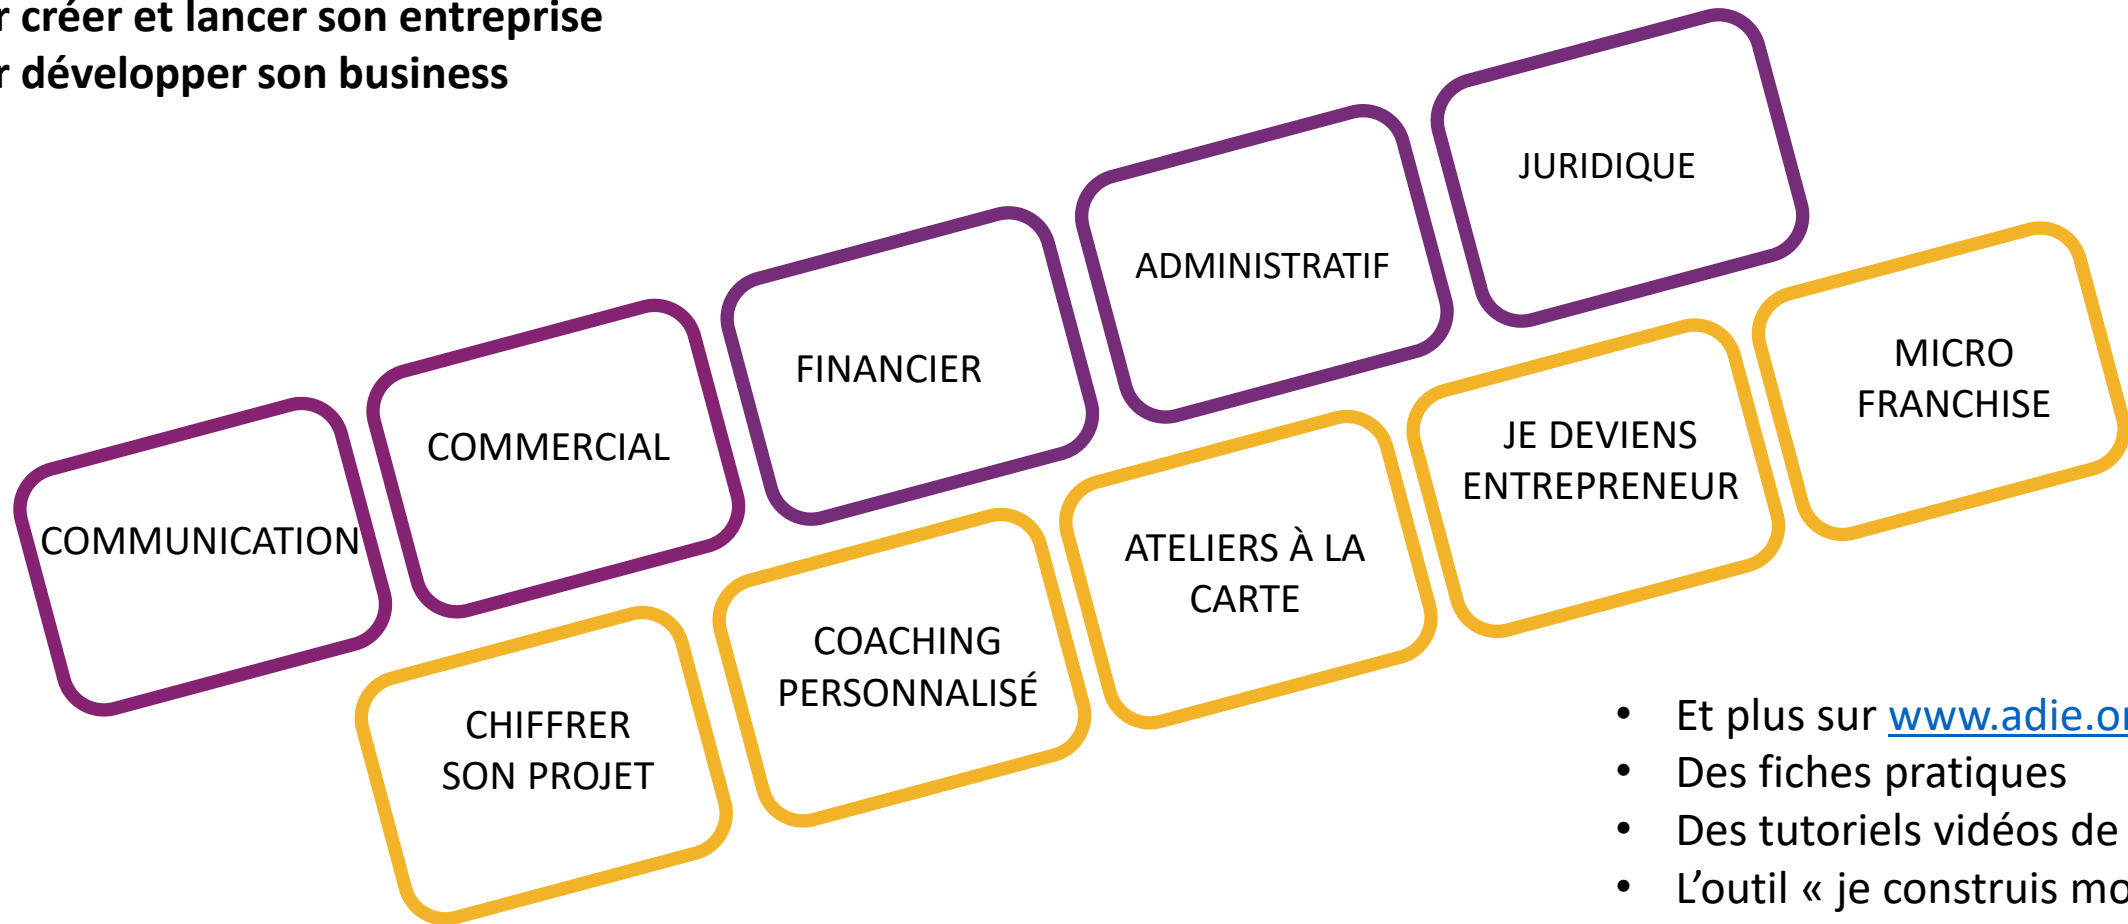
r créer et lancer son entreprise
r développer son business

JURIDIQUE

ADMINISTRATIF

FINANCIER

COMMERCIAL

COMMUNICATION

MICRO FRANCHISE

JE DEVIENS ENTREPRENEUR

ATELIERS À LA CARTE

COACHING PERSONNALISÉ

CHIFFRER SON PROJET

- Et plus sur www.adie.o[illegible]
- Des fiches pratiques
- Des tutoriels vidéos de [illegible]
- L'outil « je construis mo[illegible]